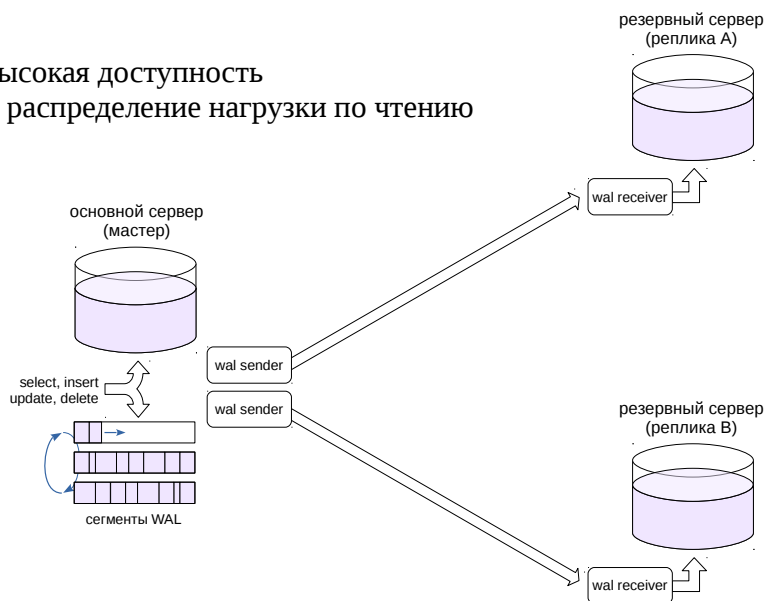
ысокая доступность
распределение нагрузки по чтению

резервный сервер
(реплика А)

wal receiver

основной сервер
(мастер)

wal sender

wal sender

select, insert
update, delete

сегменты WAL

резервный сервер
(реплика В)

wal receiver